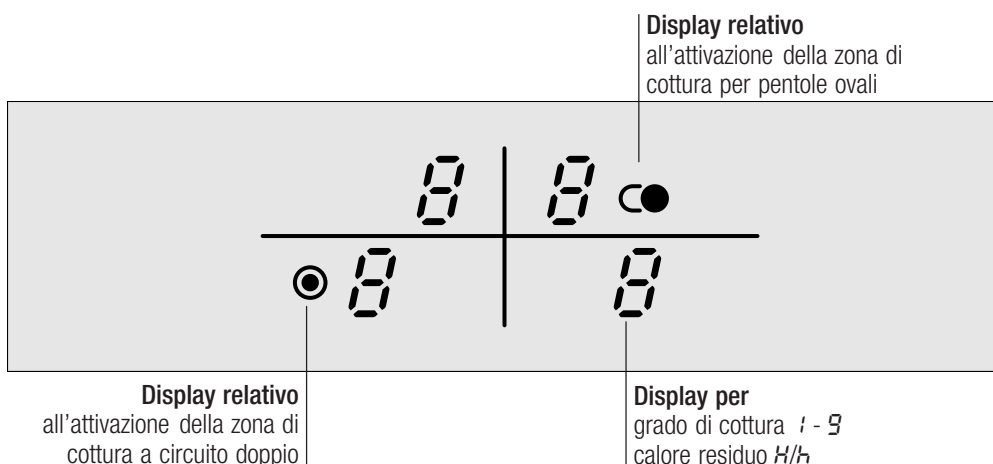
Display relativo
all'attivazione della zona di cottura per pentole ovali

8 8
8 8

Display relativo
all'attivazione della zona di cottura a circuito doppio

Display per
grado di cottura 1 - 9
calore residuo H/h